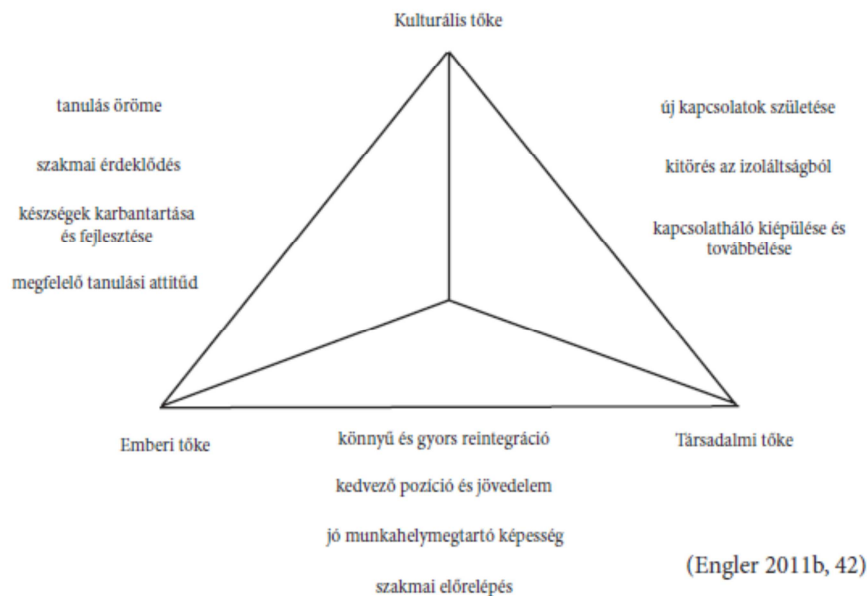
Kulturális tőke

tanulás öröme

szakmai érdeklődés

készségek karbantartása és fejlesztése

megfelelő tanulási attitűd

új kapcsolatok születése

kitörés az izoláltságból

kapcsolatháló kiépülése és továbbélése

Emberi tőke

Társadalmi tőke

könnyű és gyors reintegráció

kedvező pozíció és jövedelem

jó munkahelymegtartó képesség

szakmai előrelépés

(Engler 2011b, 42)